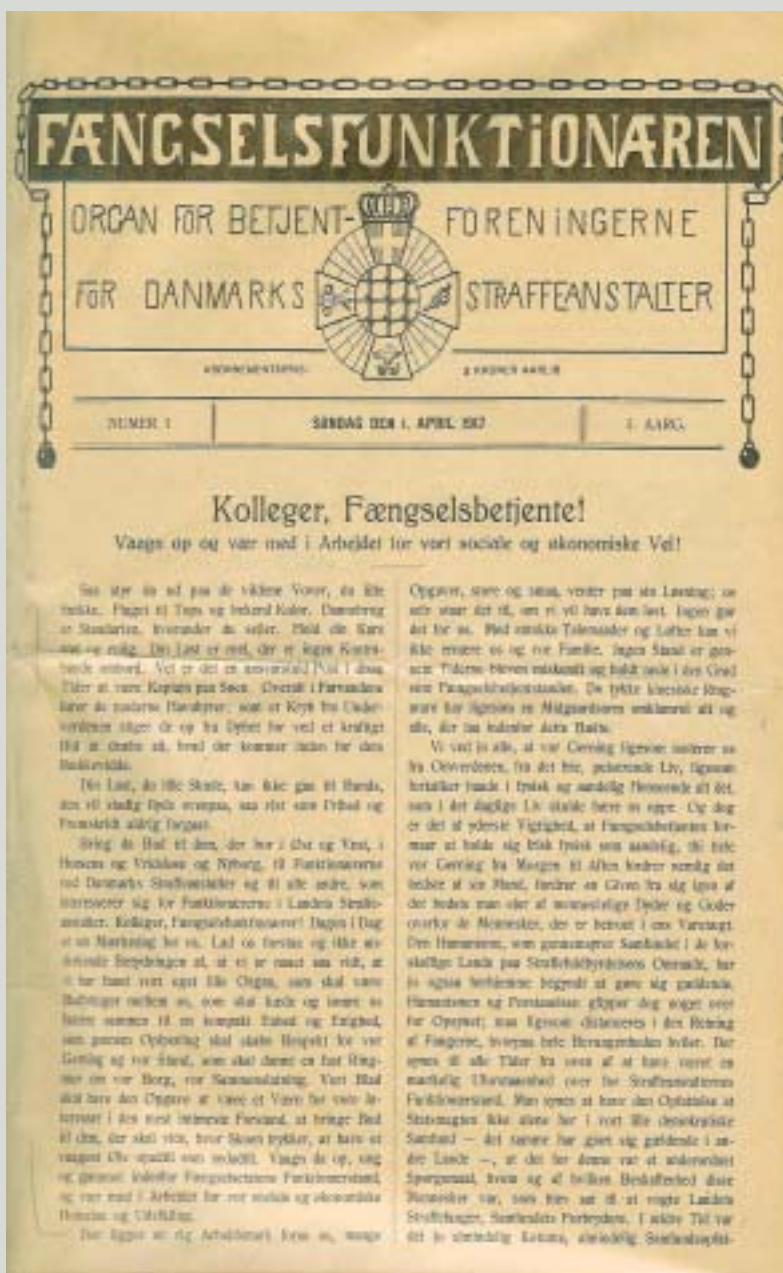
FÆNGSELSFUNKTIONÆREN

ORGAN FOR BETJENT- FORENINGERNE

FOR DANMARKS STRAFFEANSTALTER

ABONNEMENTSPRIS: 2 KRONER AARLIG

NUMER 1

SØNDAG DEN 1. APRIL 1917

1. AARG.

Kolleger, Fængselsbetjente!

Vaagn op og vær med i Arbejdet for vort sociale og økonomiske Vel!

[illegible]

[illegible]